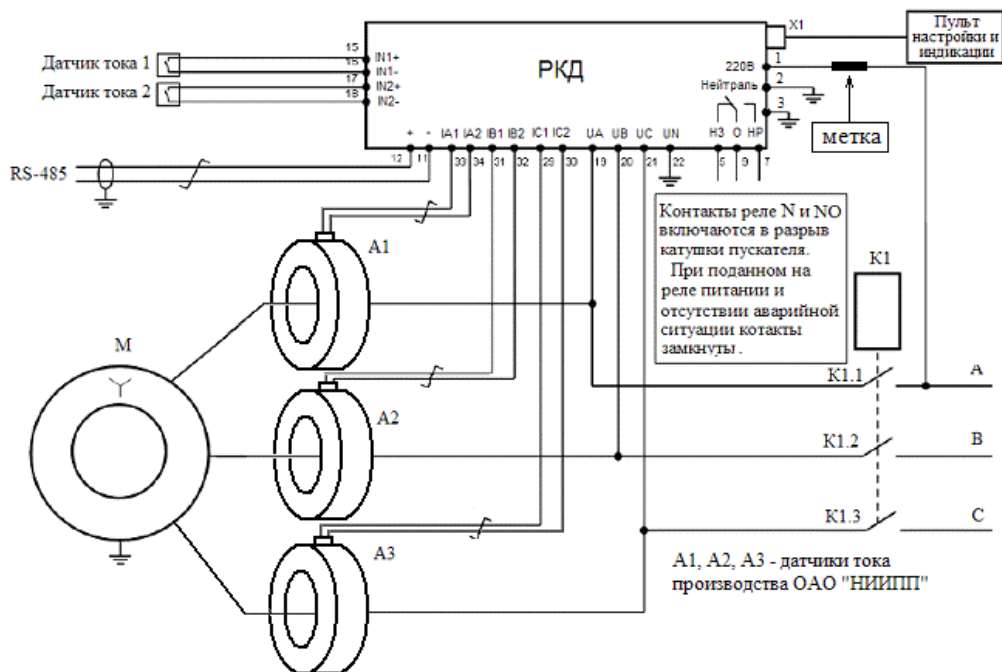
РКД

Пульт настройки и индикации

X1

Датчик тока 1

Датчик тока 2

15 IN1+
16 IN1-
17 IN2+
18 IN2-

220В
1
2
Нейтраль
3

метка

+ - IA1 IA2 IB1 IB2 IC1 IC2 UA UB UC UN
12 11 33 34 31 32 29 30 19 20 21 22

НЗ О НР
5 9 7

RS-485

Контакты реле N и NO включаются в разрыв катушки пускателя.
При поданном на реле питании и отсутствии аварийной ситуации котакты замкнуты .

K1

A1

A2

A3

M

K1.1
K1.2
K1.3

A
B
C

A1, A2, A3 - датчики тока производства ОАО "НИИПП"